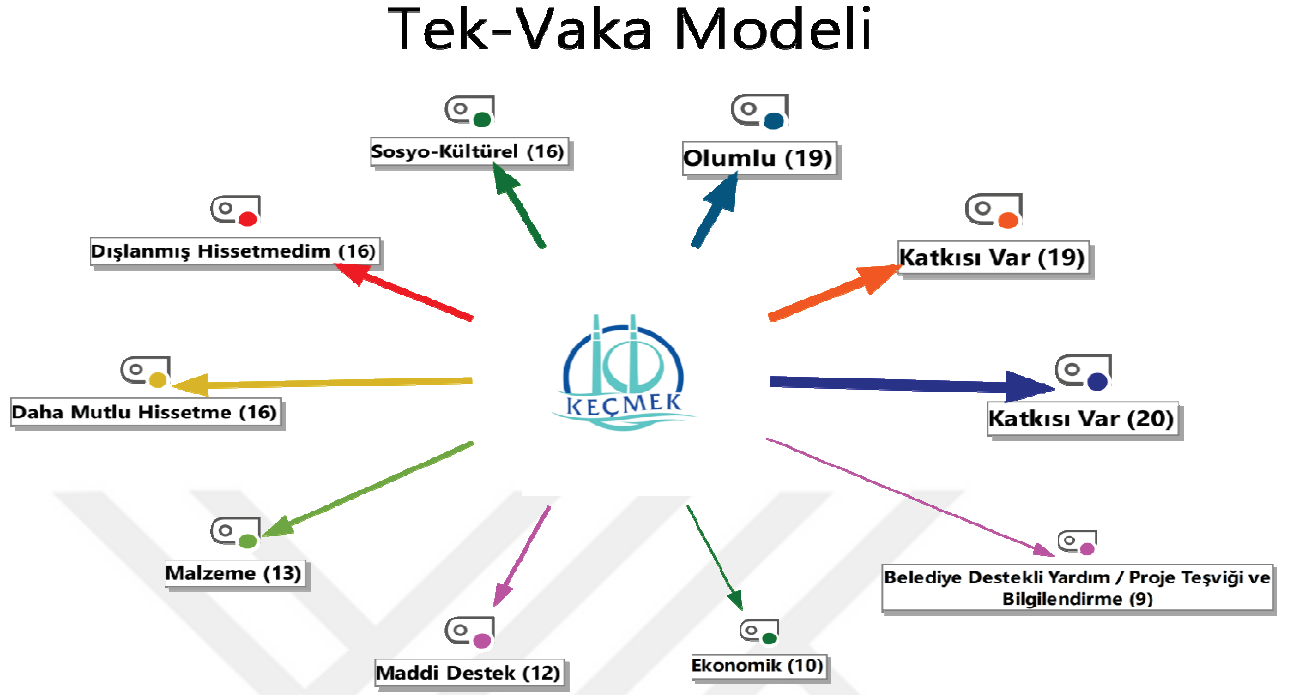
Tek-Vaka Modeli

Sosyo-Kültürel (16)

Olumlu (19)

Dışlanmış Hissetmedim (16)

Katkısı Var (19)

KEÇMEK

Daha Mutlu Hissetme (16)

Katkısı Var (20)

Malzeme (13)

Belediye Destekli Yardım / Proje Teşviği ve Bilgilendirme (9)

Maddi Destek (12)

Ekonomik (10)